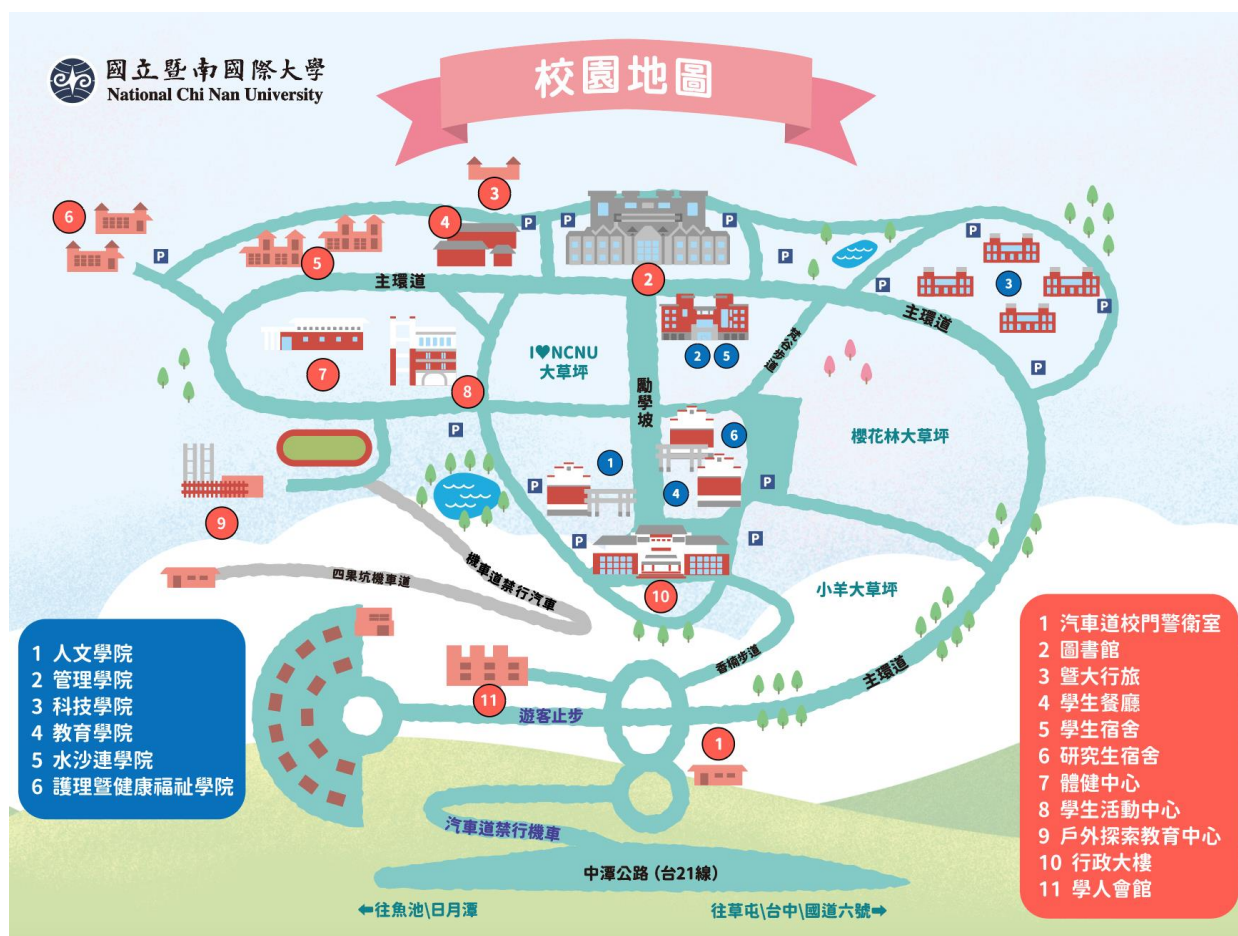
國立暨南國際大學
National Chi Nan University

校園地圖

主環道
I♥NCNU 大草坪
勵學坡
紫荊步道
主環道
櫻花林大草坪
四果坑機車道
機車道禁行汽車
小羊大草坪
香楠步道
主環道
遊客止步
汽車道禁行機車
中潭公路 (台21線)
←往魚池\日月潭
往草屯\台中\國道六號→

1 人文學院
2 管理學院
3 科技學院
4 教育學院
5 水沙連學院
6 護理暨健康福祉學院

1 汽車道校門警衛室
2 圖書館
3 暨大行旅
4 學生餐廳
5 學生宿舍
6 研究生宿舍
7 體健中心
8 學生活動中心
9 戶外探索教育中心
10 行政大樓
11 學人會館